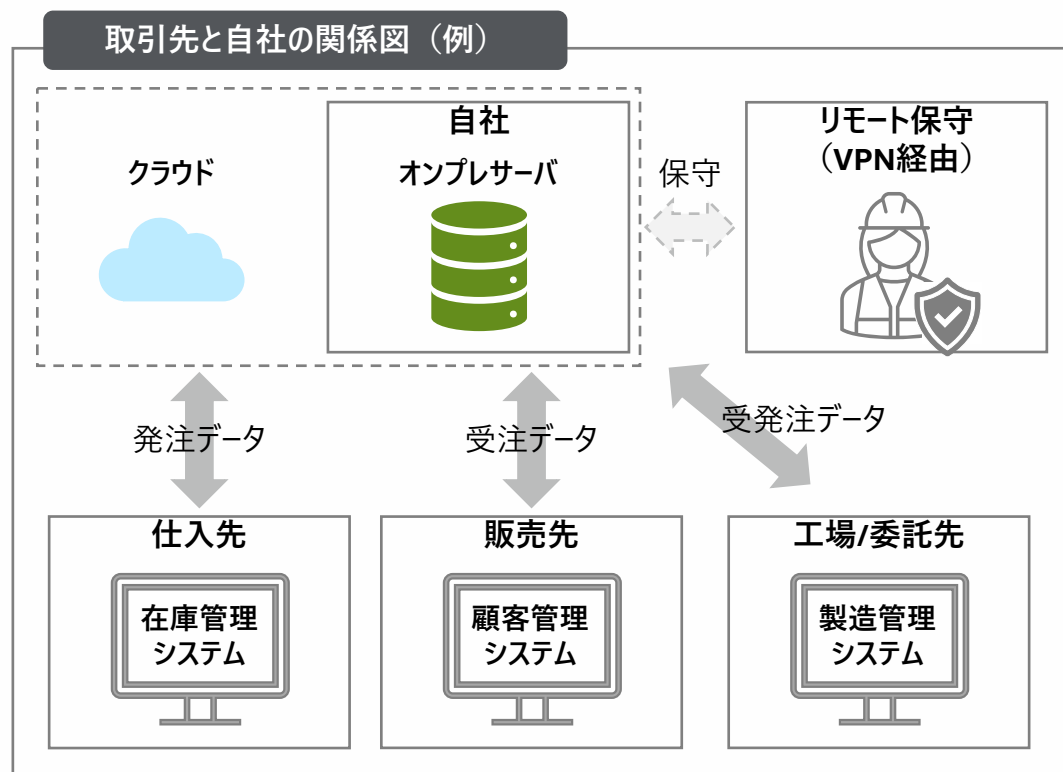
取引先と自社の関係図（例）

クラウド

自社

オンプレサーバ

保守

リモート保守（VPN経由）

発注データ

受注データ

受発注データ

仕入先

在庫管理システム

販売先

顧客管理システム

工場/委託先

製造管理システム